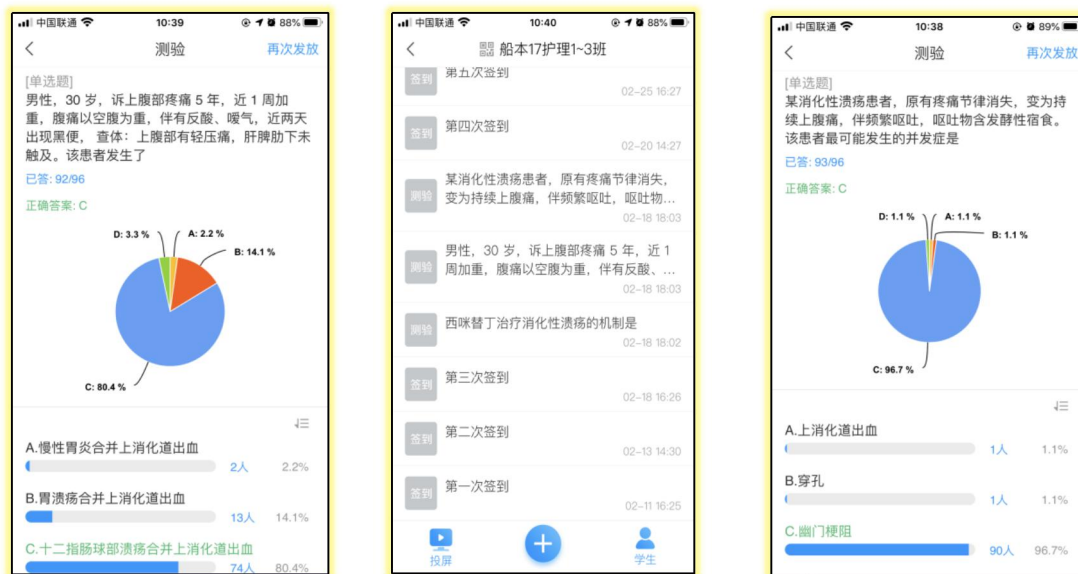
中国联通 10:39 88%

测验 再次发放

[单选题]
男性，30 岁，诉上腹部疼痛 5 年，近 1 周加重，腹痛以空腹为重，伴有反酸、嗳气，近两天出现黑便，查体：上腹部有轻压痛，肝脾肋下未触及。该患者发生了

已答: 92/96

正确答案: C

D: 3.3 %
A: 2.2 %
B: 14.1 %
C: 80.4 %

A.慢性胃炎合并上消化道出血
2人 2.2%

B.胃溃疡合并上消化道出血
13人 14.1%

C.十二指肠球部溃疡合并上消化道出血
74人 80.4%

中国联通 10:40 88%

船本17护理1~3班

签到 第五次签到 02-25 16:27

签到 第四次签到 02-20 14:27

测验 某消化性溃疡患者，原有疼痛节律消失，变为持续上腹痛，伴频繁呕吐，呕吐物... 02-18 18:03

测验 男性，30 岁，诉上腹部疼痛 5 年，近 1 周加重，腹痛以空腹为重，伴有反酸、... 02-18 18:03

测验 西咪替丁治疗消化性溃疡的机制是 02-18 18:02

签到 第三次签到 02-18 16:26

签到 第二次签到 02-13 14:30

签到 第一次签到 02-11 16:25

投屏 + 学生

中国联通 10:38 89%

测验 再次发放

[单选题]
某消化性溃疡患者，原有疼痛节律消失，变为持续上腹痛，伴频繁呕吐，呕吐物含发酵性宿食。该患者最可能发生的并发症是

已答: 93/96

正确答案: C

D: 1.1 %
A: 1.1 %
B: 1.1 %
C: 96.7 %

A.上消化道出血
1人 1.1%

B.穿孔
1人 1.1%

C.幽门梗阻
90人 96.7%